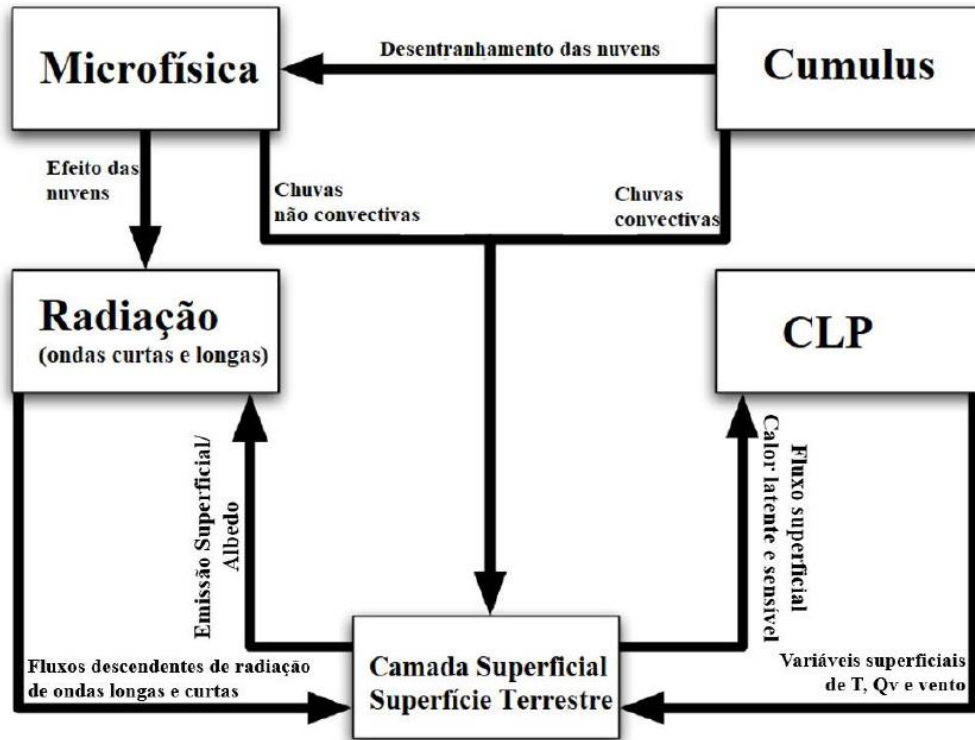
Microfísica

Desentranhamento das nuvens

Cumulus

Efeito das nuvens

Chuvas não convectivas

Chuvas convectivas

Radiação
(ondas curtas e longas)

CLP

Emissão Superficial/ Albedo

Fluxo superficial Calor latente e sensível

Fluxos descendentes de radiação de ondas longas e curtas

Camada Superficial
Superfície Terrestre

Variáveis superficiais de T, Qv e vento